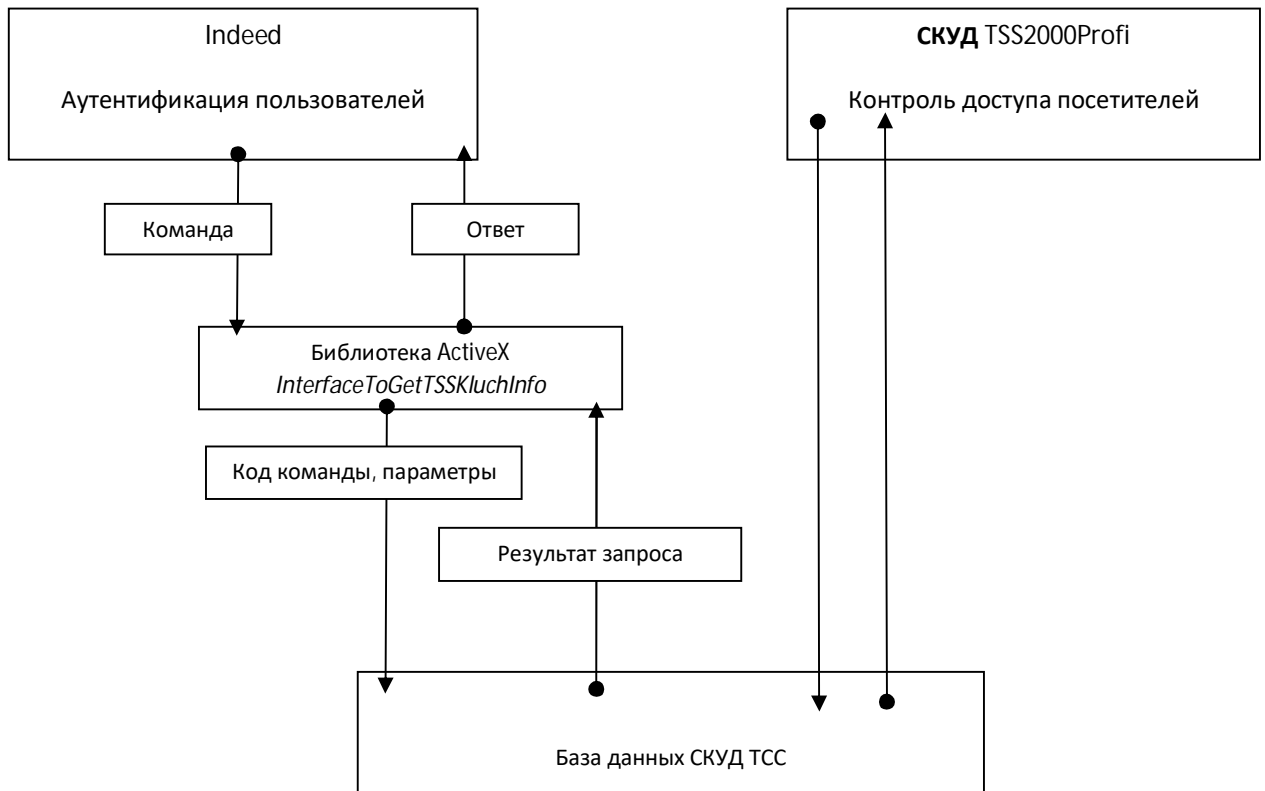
Indeed

Аутентификация пользователей

СКУД TSS2000Profi

Контроль доступа посетителей

Команда

Ответ

Библиотека ActiveX
*InterfaceToGetTSSKluchInfo*

Код команды, параметры

Результат запроса

База данных СКУД ТСС